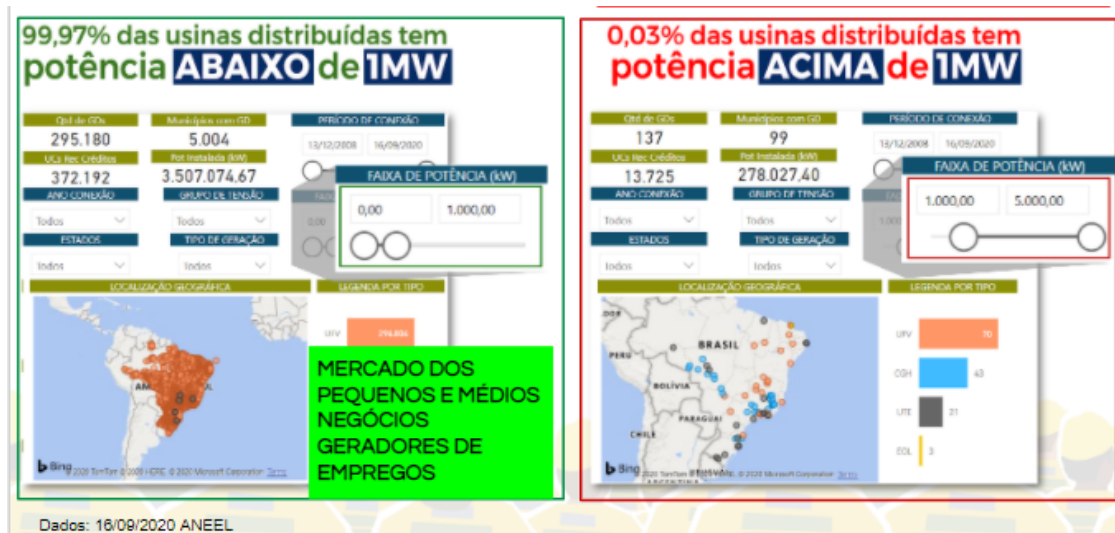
99,97% das usinas distribuídas tem potência ABAIXO de 1MW

Qtd de GDs
295.180
Municípios com GD
5.004
PERÍODO DE CONEXÃO
13/12/2008
16/09/2020
UCs Rec Créditos
372.192
Pot Instalada (kW)
3.507.074,67
FAIXA DE POTÊNCIA (kW)
0,00
1.000,00
ANO CONEXÃO
Todos
GRUPO DE TENSÃO
Todos
ESTADOS
Todos
TIPO DE GERAÇÃO
Todos
LOCALIZAÇÃO GEOGRÁFICA
LEGENDA POR TIPO
UFV
294.894
Bing © 2020 TomTom © 2020 HERE © 2020 Microsoft Corporation Terms

MERCADO DOS PEQUENOS E MÉDIOS NEGÓCIOS GERADORES DE EMPREGOS

0,03% das usinas distribuídas tem potência ACIMA de 1MW

Qtd de GDs
137
Municípios com GD
99
PERÍODO DE CONEXÃO
13/12/2008
16/09/2020
UCs Rec Créditos
13.725
Pot Instalada (kW)
278.027,40
FAIXA DE POTÊNCIA (kW)
1.000,00
5.000,00
ANO CONEXÃO
Todos
GRUPO DE TENSÃO
Todos
ESTADOS
Todos
TIPO DE GERAÇÃO
Todos
LOCALIZAÇÃO GEOGRÁFICA
BRASIL
PERU
BOLÍVIA
PARAGUAI
CHILE
LEGENDA POR TIPO
UFV
70
CGH
43
UTE
21
EOL
3
Bing © 2020 TomTom © 2020 Microsoft Corporation Terms

Dados: 16/09/2020 ANEEL